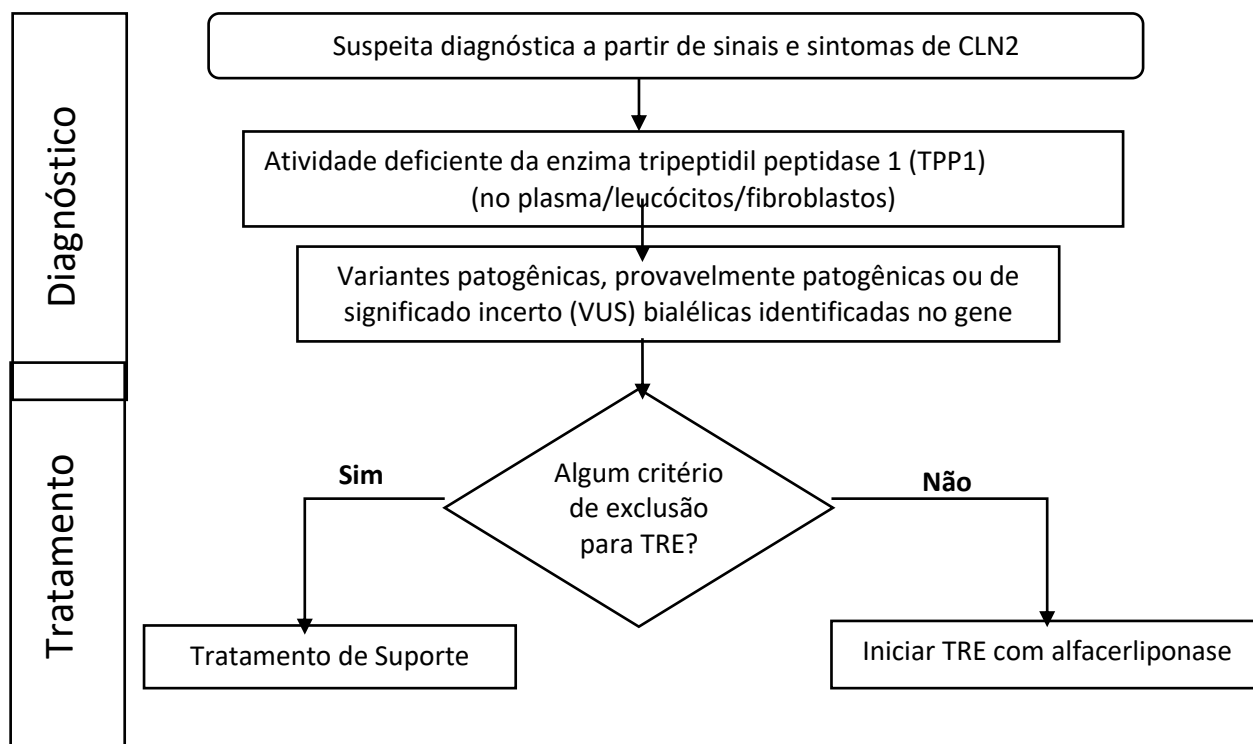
Diagnóstico

Suspeita diagnóstica a partir de sinais e sintomas de CLN2

Atividade deficiente da enzima tripeptidil peptidase 1 (TPP1) (no plasma/leucócitos/fibroblastos)

Variantes patogênicas, provavelmente patogênicas ou de significado incerto (VUS) bialélicas identificadas no gene

Tratamento

Algum critério de exclusão para TRE?

Sim

Não

Tratamento de Suporte

Iniciar TRE com alfacerliponase